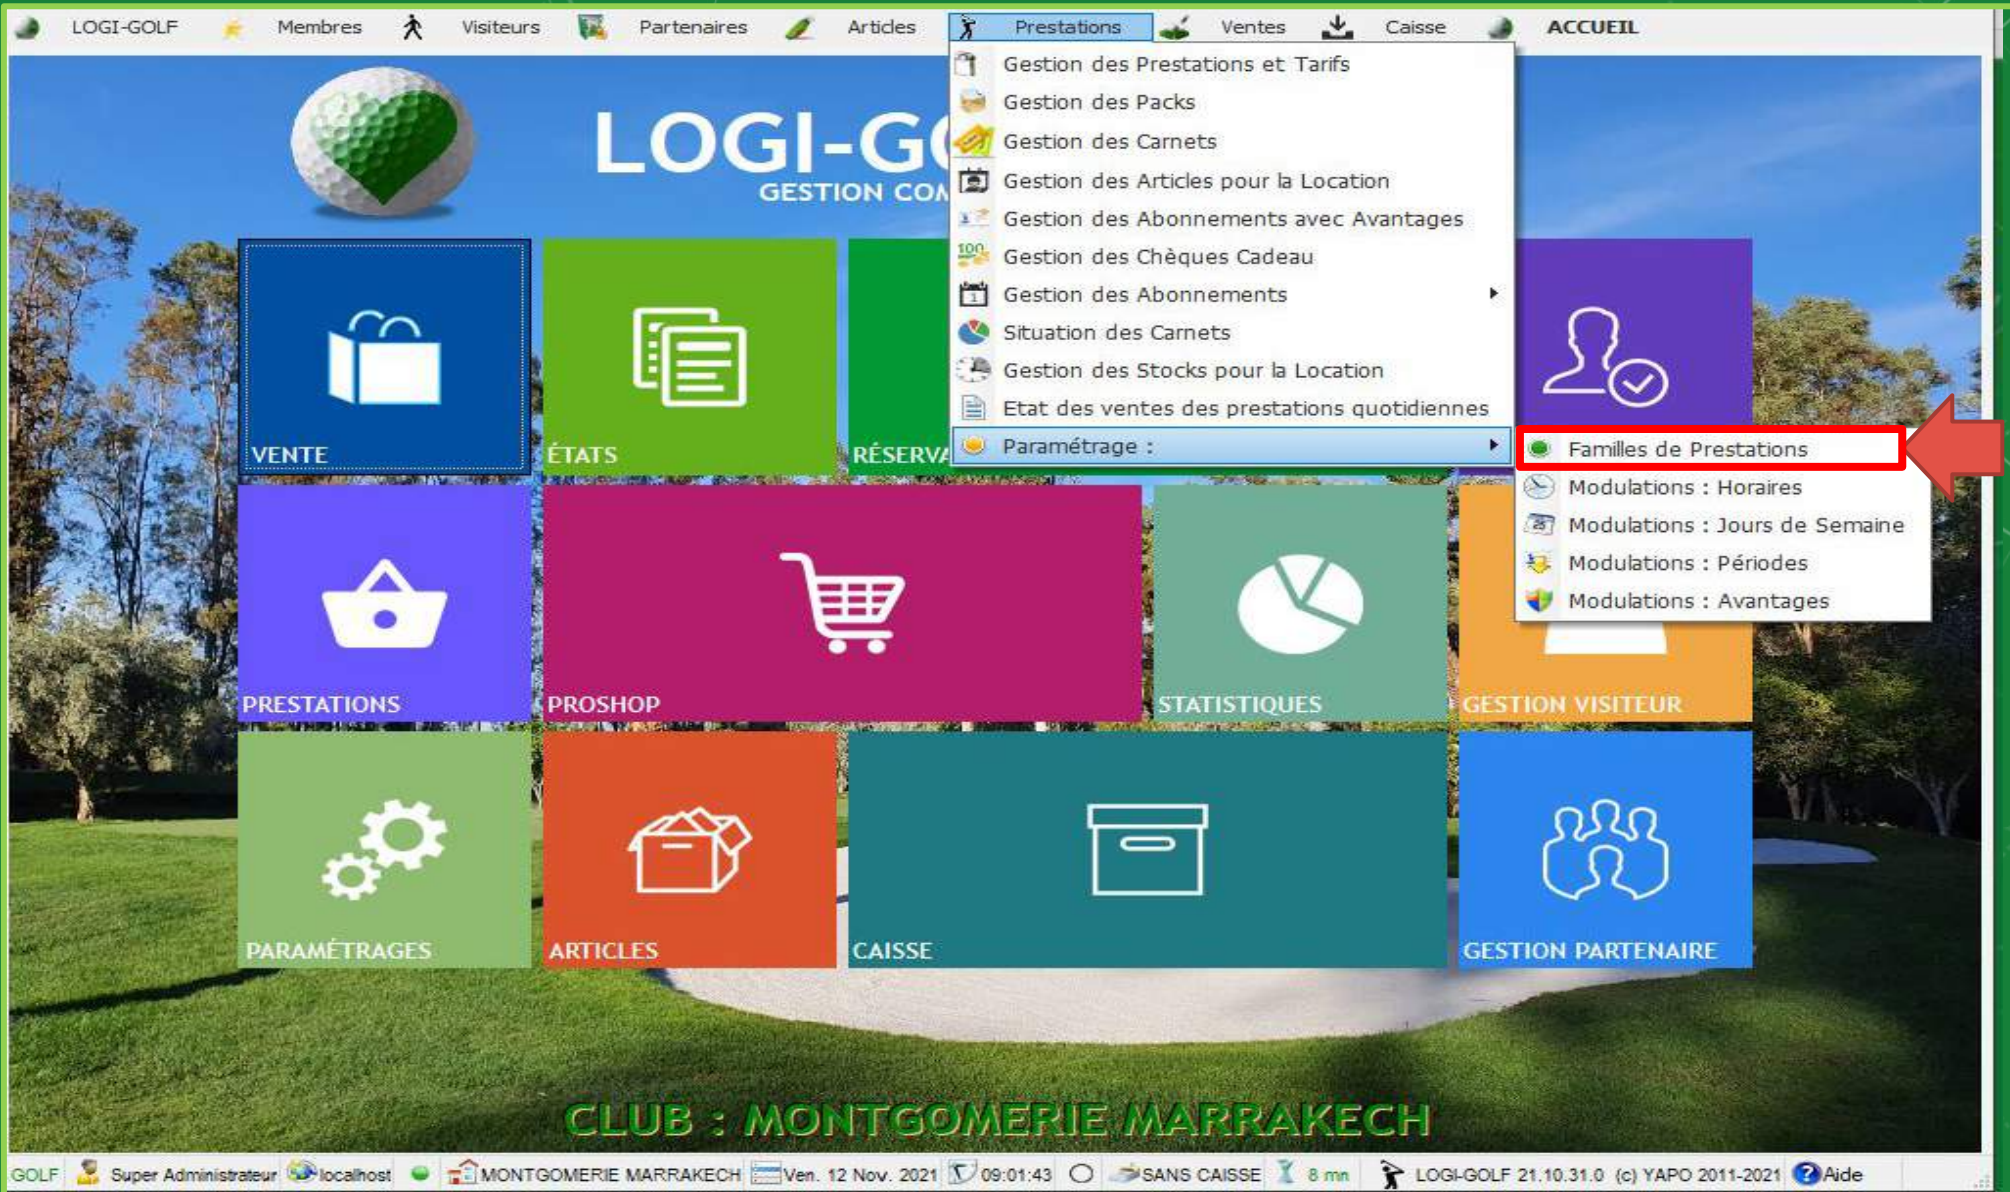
LOGI-GOLF Membres Visiteurs Partenaires Articles Prestations Ventes Caisse ACCUEIL

Gestion des Prestations et Tarifs
Gestion des Packs
Gestion des Carnets
Gestion des Articles pour la Location
Gestion des Abonnements avec Avantages
Gestion des Chèques Cadeau
Gestion des Abonnements
Situation des Carnets
Gestion des Stocks pour la Location
Etat des ventes des prestations quotidiennes
Paramétrage :

Familles de Prestations
Modulations : Horaires
Modulations : Jours de Semaine
Modulations : Périodes
Modulations : Avantages

LOGI-GO
GESTION CO

VENTE
ÉTATS
RÉSERVA
PRESTATIONS
PROSHOP
STATISTIQUES
GESTION VISITEUR
PARAMÉTRAGES
ARTICLES
CAISSE
GESTION PARTENAIRE

CLUB : MONTGOMERIE MARRAKECH

GOLF Super Administrateur localhost MONTGOMERIE MARRAKECH Ven. 12 Nov. 2021 09:01:43 SANS CAISSE 8 mn LOGI-GOLF 21.10.31.0 (c) YAPO 2011-2021 Aide